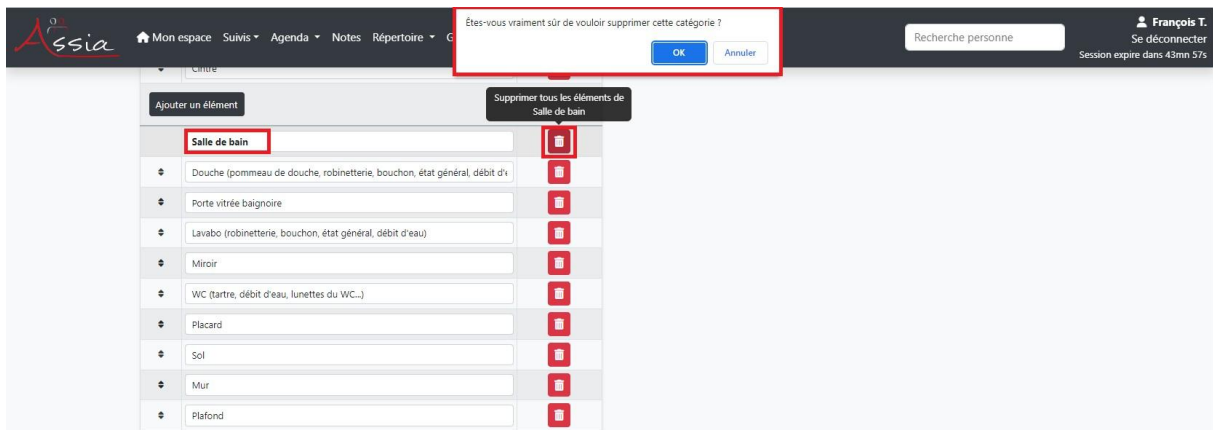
Assia

Mon espace Suivis ▾ Agenda ▾ Notes Répertoire ▾ G

Êtes-vous vraiment sûr de vouloir supprimer cette catégorie ?

OK Annuler

Recherche personne

François T.
Se déconnecter
Session expire dans 43mn 57s

Cintre

Ajouter un élément

Supprimer tous les éléments de Salle de bain

Salle de bain

Douche (pommeau de douche, robinetterie, bouchon, état général, débit d'e

Porte vitrée baignoire

Lavabo (robinetterie, bouchon, état général, débit d'eau)

Miroir

WC (tartre, débit d'eau, lunettes du WC...)

Placard

Sol

Mur

Plafond